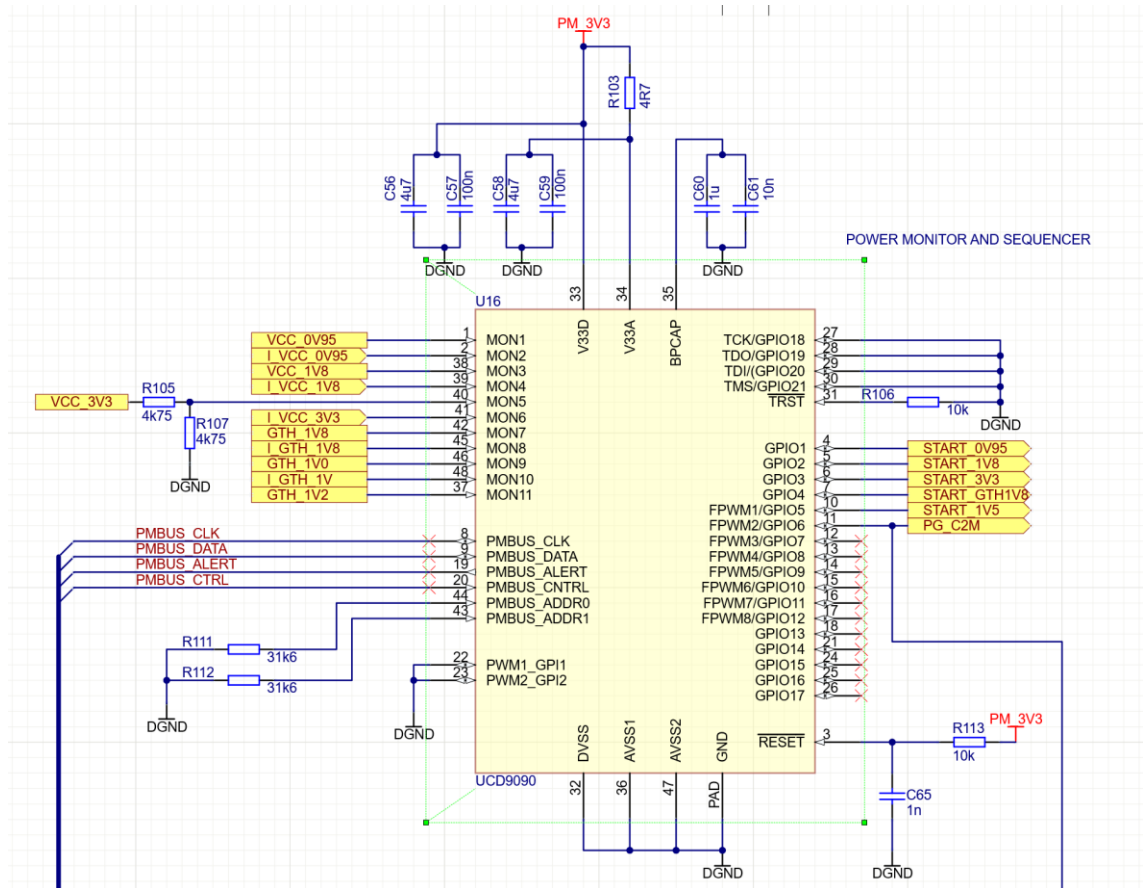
PM_3V3

R103
4R7

C56
4u7
C57
100n
C58
4u7
C59
100n
C60
1u
C61
10n

DGND DGND DGND

POWER MONITOR AND SEQUENCER

U16

33 34 35
V33D V33A BPCAP

VCC_0V95 1 MON1
I_VCC_0V95 2 MON2
VCC_1V8 38 MON3
I_VCC_1V8 39 MON4
VCC_3V3 R105 4k75 40 MON5
R107 4k75
DGND
I_VCC_3V3 41 MON6
GTH_1V8 42 MON7
I_GTH_1V8 45 MON8
GTH_1V0 46 MON9
I_GTH_1V 48 MON10
GTH_1V2 37 MON11

PMBUS_CLK 8 PMBUS_CLK
PMBUS_DATA 9 PMBUS_DATA
PMBUS_ALERT 19 PMBUS_ALERT
PMBUS_CTRL 20 PMBUS_CNTRL
44 PMBUS_ADDR0
43 PMBUS_ADDR1

R111 31k6
R112 31k6
DGND

22 PWM1_GPI1
23 PWM2_GPI2
DGND

TCK/GPIO18 27
TDO/GPIO19 28
TDI/(GPIO20 29
TMS/GPIO21 30
$\overline{TRST}$ 31 R106 10k
DGND

GPIO1 4 START_0V95
GPIO2 5 START_1V8
GPIO3 6 START_3V3
GPIO4 7 START_GTH1V8
FPWM1/GPIO5 10 START_1V5
FPWM2/GPIO6 11 PG_C2M
FPWM3/GPIO7 12
FPWM4/GPIO8 13
FPWM5/GPIO9 14
FPWM6/GPIO10 15
FPWM7/GPIO11 16
FPWM8/GPIO12 17
GPIO13 18
GPIO14 21
GPIO15 24
GPIO16 25
GPIO17 26

DVSS AVSS1 AVSS2 GND
$\overline{RESET}$ 3 R113 10k PM_3V3
C65
1n

UCD9090

32 36 47 PAD

DGND DGND